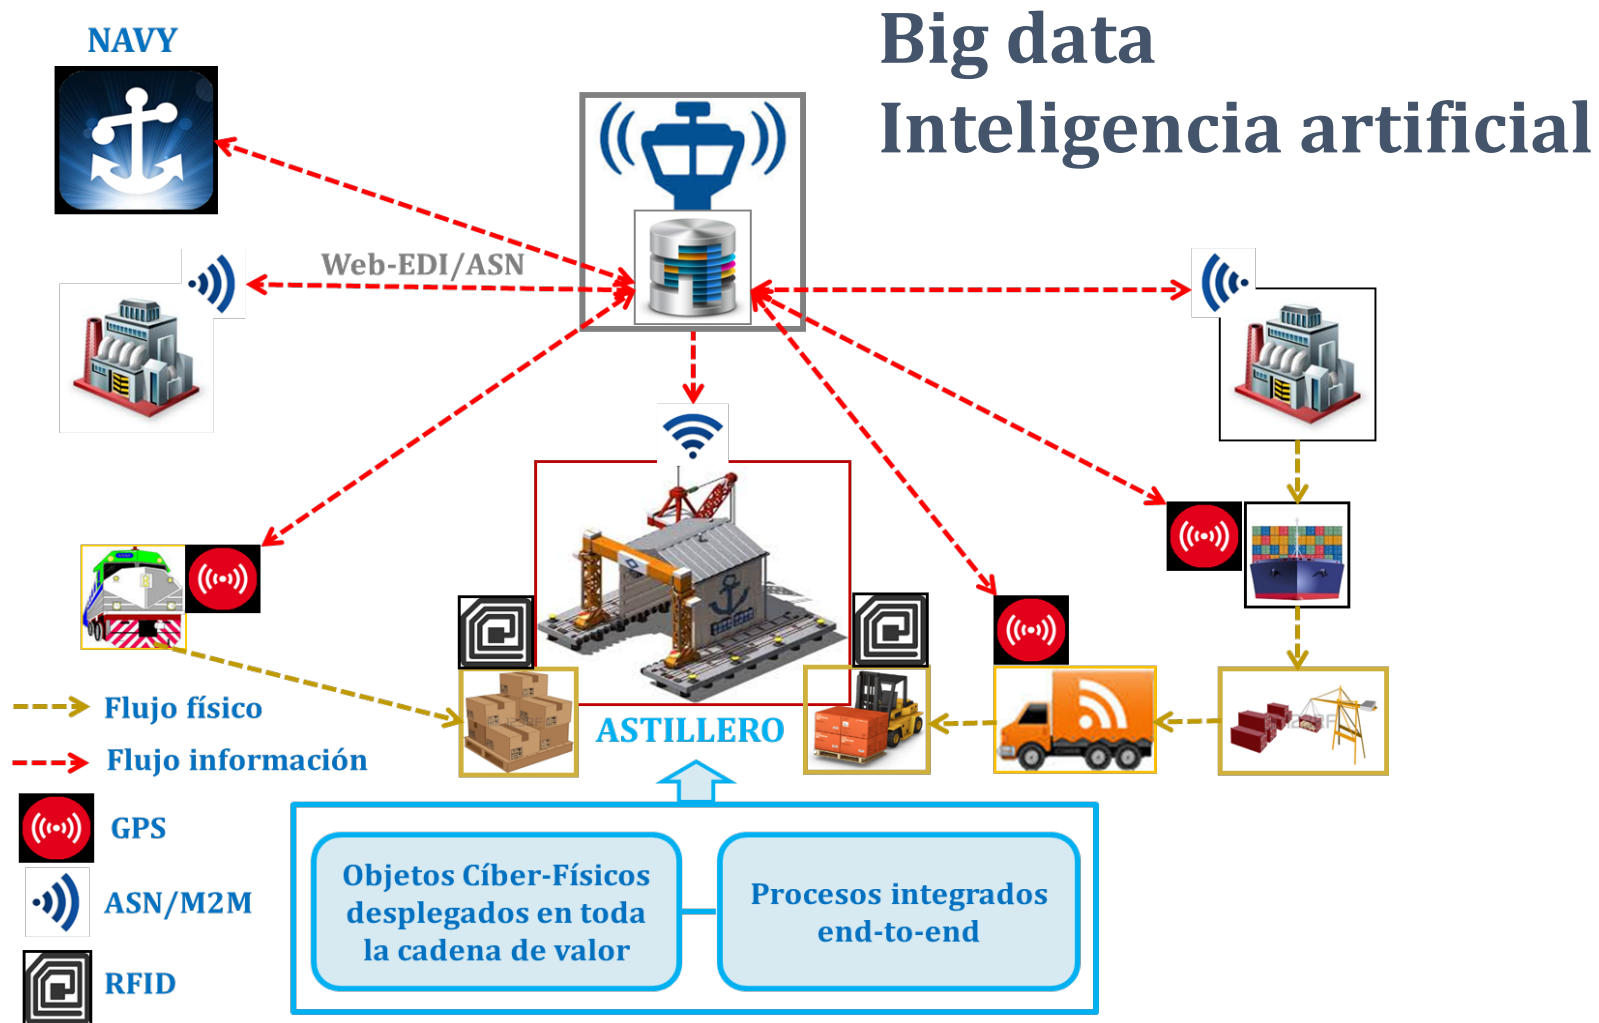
NAVY

Big data
Inteligencia artificial

Web-EDI/ASN

ASTILLERO

Flujo físico
Flujo información
GPS
ASN/M2M
RFID

Objetos Cíber-Físicos desplegados en toda la cadena de valor

Procesos integrados end-to-end